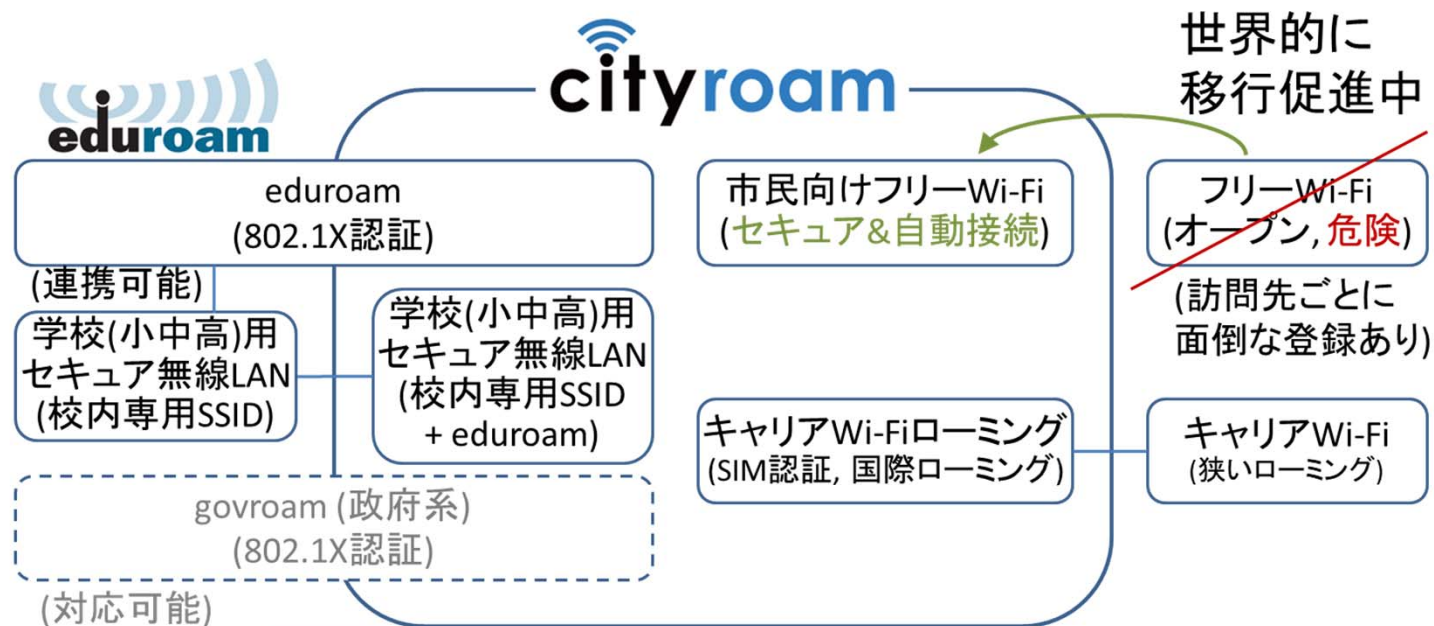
cityroam

世界的に
移行促進中

eduroam

eduroam
(802.1X認証)

(連携可能)

学校(小中高)用
セキュア無線LAN
(校内専用SSID)

学校(小中高)用
セキュア無線LAN
(校内専用SSID
+ eduroam)

govroam (政府系)
(802.1X認証)

(対応可能)

市民向けフリーWi-Fi
(セキュア&自動接続)

キャリアWi-Fiローミング
(SIM認証, 国際ローミング)

フリーWi-Fi
(オープン, 危険)

(訪問先ごとに
面倒な登録あり)

キャリアWi-Fi
(狭いローミング)